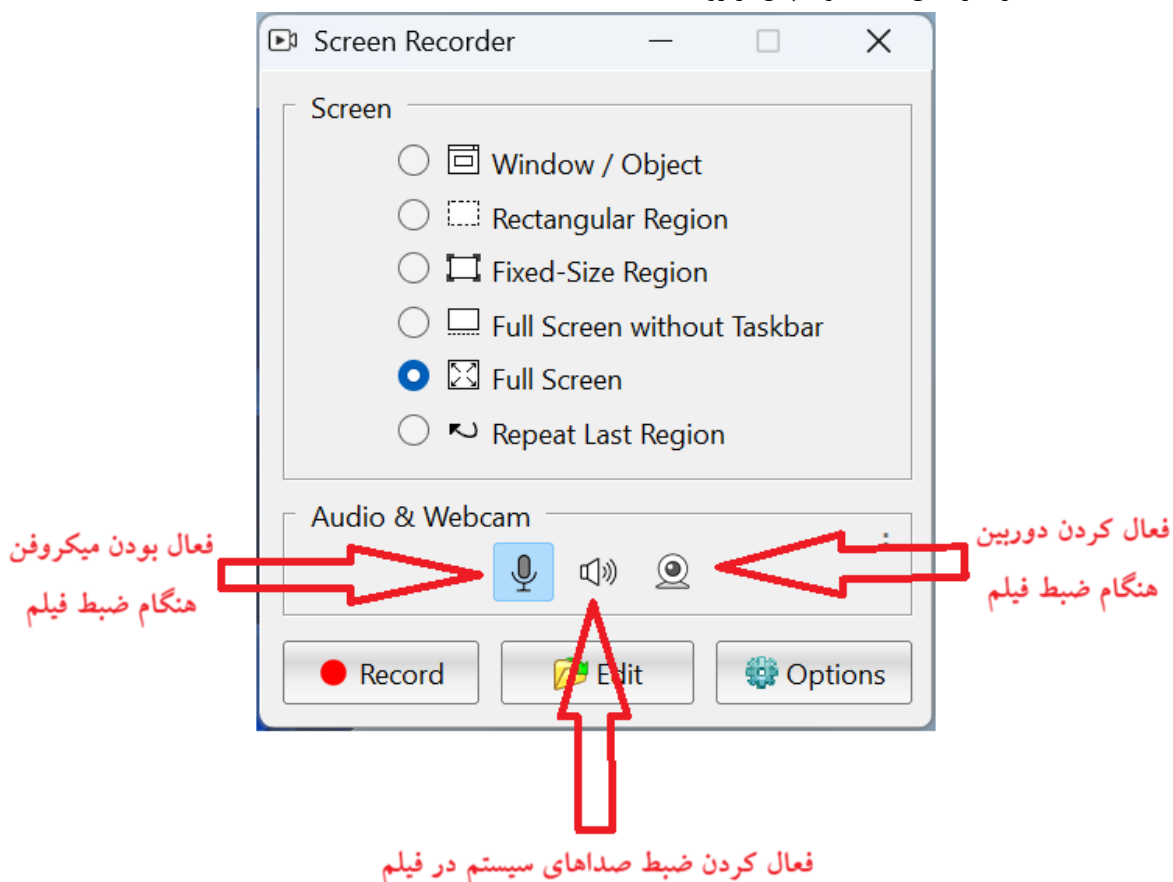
Screen Recorder

Screen

Window / Object

Rectangular Region

Fixed-Size Region

Full Screen without Taskbar

Full Screen

Repeat Last Region

Audio & Webcam

فعال بودن میکروفن هنگام ضبط فیلم

فعال کردن دوربین هنگام ضبط فیلم

Record

Edit

Options

فعال کردن ضبط صداهای سیستم در فیلم